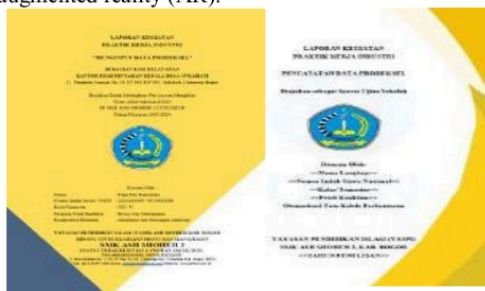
augmented reality (AR).

LAPORAN KEGIATAN
PRAKTIK KERJA INDUSTRI

"PENCATATAN DATA PRODUKSI"

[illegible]

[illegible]

LAPORAN KEGIATAN
PRAKTIK KERJA INDUSTRI

PENCATATAN DATA PRODUKSI

Diajukan sebagai Syarat Ujian Sekolah

Disusun Oleh:
<<Nama Lengkap>>
<<Nomor Induk Siswa Nasional>>
<<Kelas/ Semester>>
<<Prodi Keahlian>>
Ditempatkan Unit Kerja Perkantoran

YAYASAN PENDIDIKAN ISLAM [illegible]
SMK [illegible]
<<TAHUN PELAJARAN>>